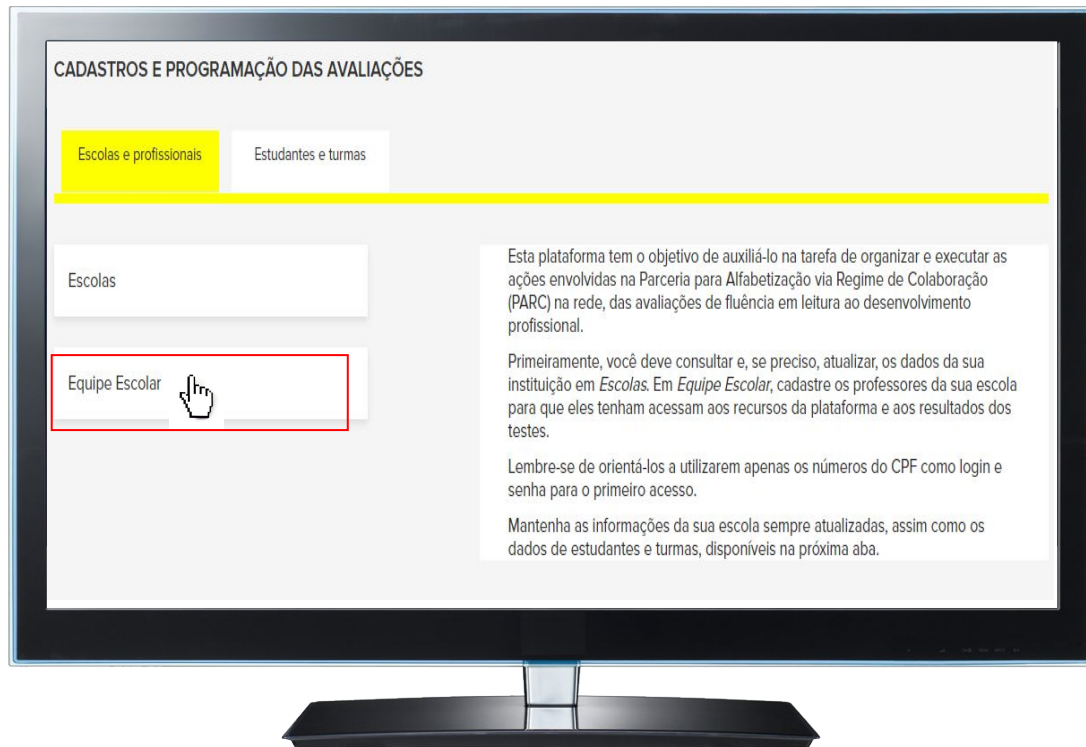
CADASTROS E PROGRAMAÇÃO DAS AVALIAÇÕES

Escolas e profissionais

Estudantes e turmas

Escolas

Equipe Escolar

Esta plataforma tem o objetivo de auxiliá-lo na tarefa de organizar e executar as ações envolvidas na Parceria para Alfabetização via Regime de Colaboração (PARC) na rede, das avaliações de fluência em leitura ao desenvolvimento profissional.

Primeiramente, você deve consultar e, se preciso, atualizar, os dados da sua instituição em Escolas. Em Equipe Escolar, cadastre os professores da sua escola para que eles tenham acessam aos recursos da plataforma e aos resultados dos testes.

Lembre-se de orientá-los a utilizarem apenas os números do CPF como login e senha para o primeiro acesso.

Mantenha as informações da sua escola sempre atualizadas, assim como os dados de estudantes e turmas, disponíveis na próxima aba.